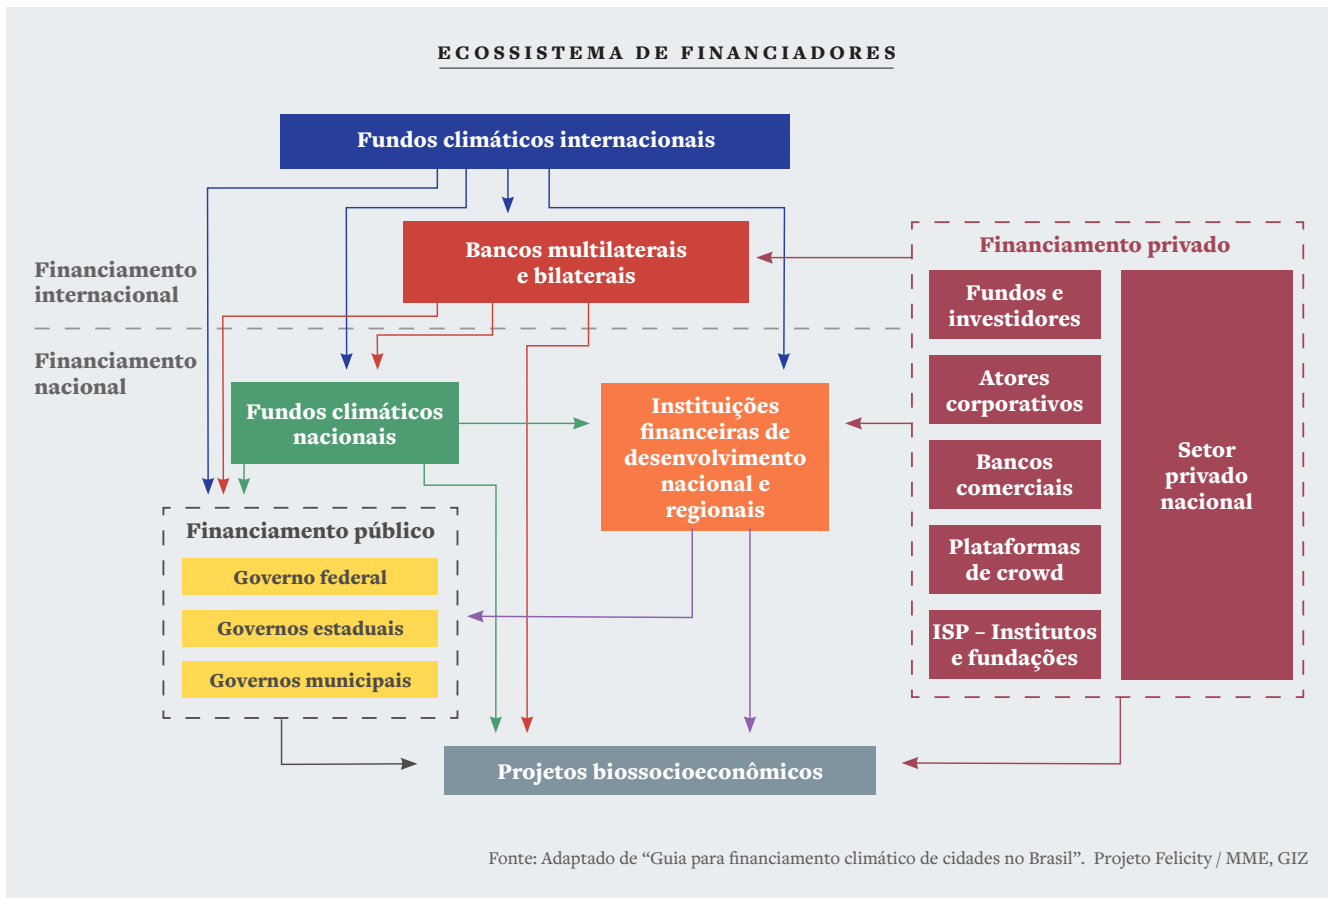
ECOSSISTEMA DE FINANCIADORES

Fundos climáticos internacionais

Bancos multilaterais e bilaterais

Financiamento internacional

Financiamento nacional

Financiamento privado

Fundos e investidores

Atores corporativos

Bancos comerciais

Plataformas de crowd

ISP – Institutos e fundações

Setor privado nacional

Fundos climáticos nacionais

Instituições financeiras de desenvolvimento nacional e regionais

Financiamento público

Governo federal

Governos estaduais

Governos municipais

Projetos biossocioeconômicos

Fonte: Adaptado de “Guia para financiamento climático de cidades no Brasil”. Projeto Felicity / MME, GIZ